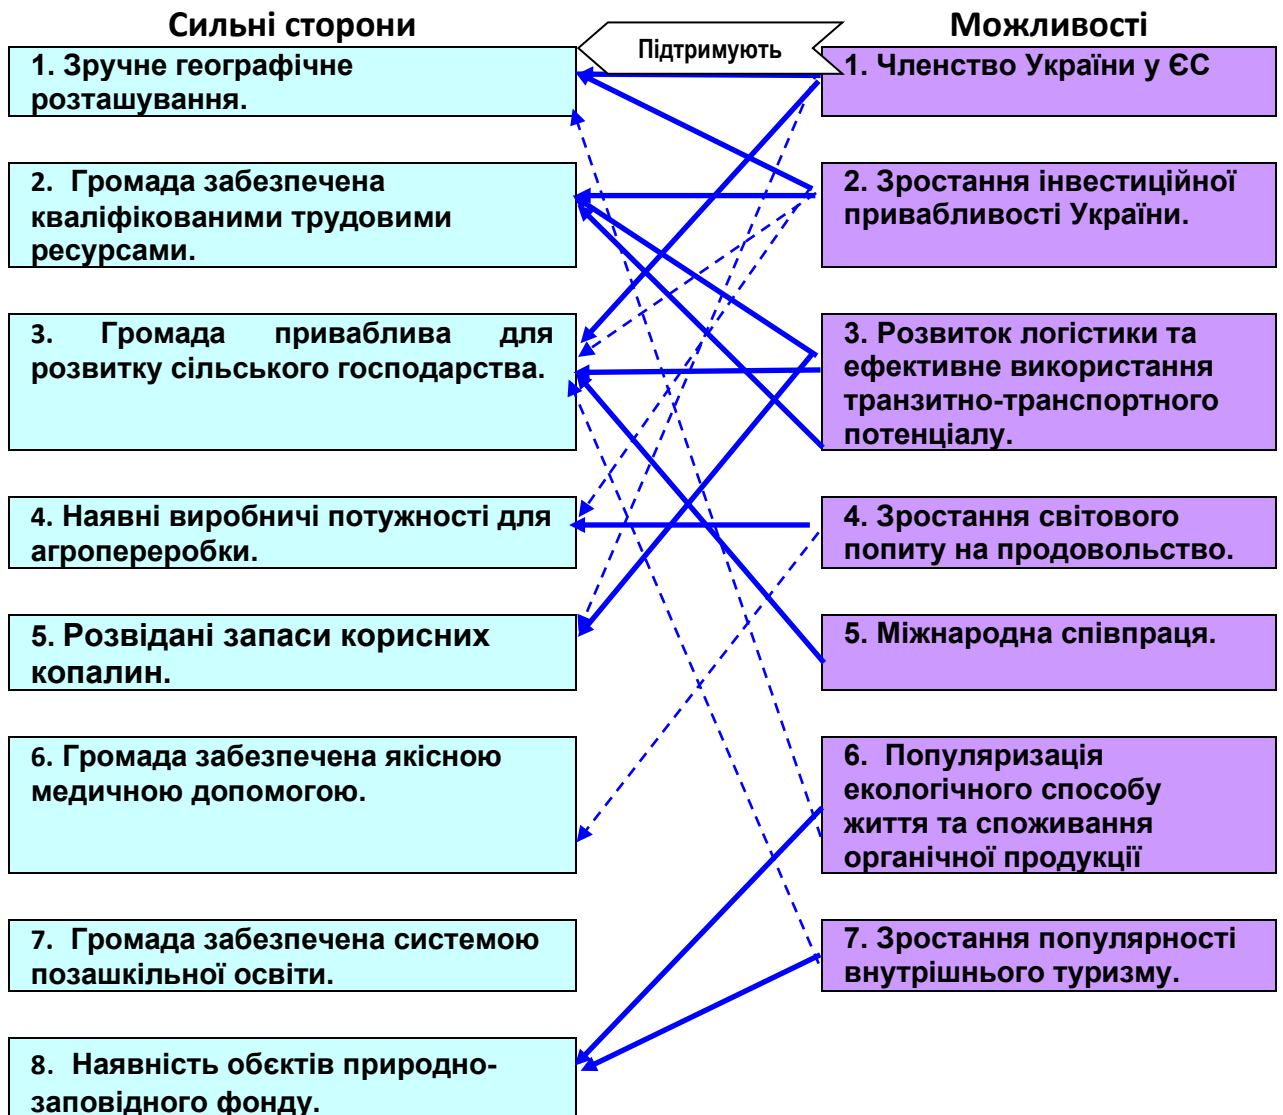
Сильні сторони

Підтримують

Можливості

1. Зручне географічне розташування.

2. Громада забезпечена кваліфікованими трудовими ресурсами.

3. Громада приваблива для розвитку сільського господарства.

4. Наявні виробничі потужності для агропереробки.

5. Розвідані запаси корисних копалин.

6. Громада забезпечена якісною медичною допомогою.

7. Громада забезпечена системою позашкільної освіти.

8. Наявність обєктів природно-заповідного фонду.

1. Членство України у ЄС

2. Зростання інвестиційної привабливості України.

3. Розвиток логістики та ефективне використання транзитно-транспортного потенціалу.

4. Зростання світового попиту на продовольство.

5. Міжнародна співпраця.

6. Популяризація екологічного способу життя та споживання органічної продукції

7. Зростання популярності внутрішнього туризму.